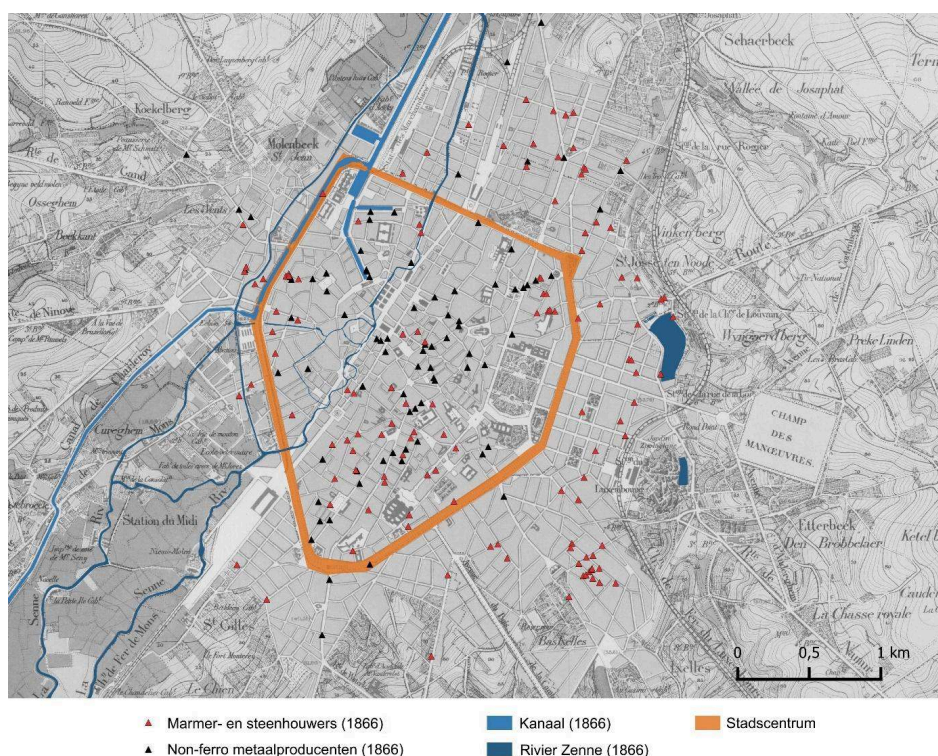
Schaerbeek
Vallée de Josaphat
Koekelberg
Molenbeek St Jean
Osseghem
Beekkant
Les Vents
St Josse ten Noode
Route
Vinken berg
Wyngaerdberg
Preke Linden
CHAMP DES MANŒUVRES
Ch. de Ninove
Canal de Charleroy
Cureghem
Station du Midi
Senne
St Gilles
Etterbeek
Den Brobbekier
La Chasse royale
Bas Kelles
Kelles
Luxembourg
Le Chien
0
0,5
1 km

▲ Marmer- en steenhouwers (1866)
▲ Non-ferro metaalproducenten (1866)
Kanaal (1866)
Rivier Zenne (1866)
Stadscentrum